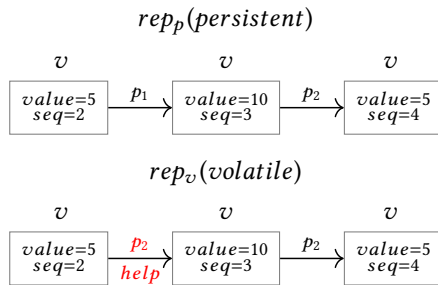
$rep_p(persistent)$

$v$ $v$ $v$

$value$=5 $seq$=2

$p_1$

$value$=10 $seq$=3

$p_2$

$value$=5 $seq$=4

$rep_v(volatile)$

$v$ $v$ $v$

$value$=5 $seq$=2

$p_2$ $help$

$value$=10 $seq$=3

$p_2$

$value$=5 $seq$=4